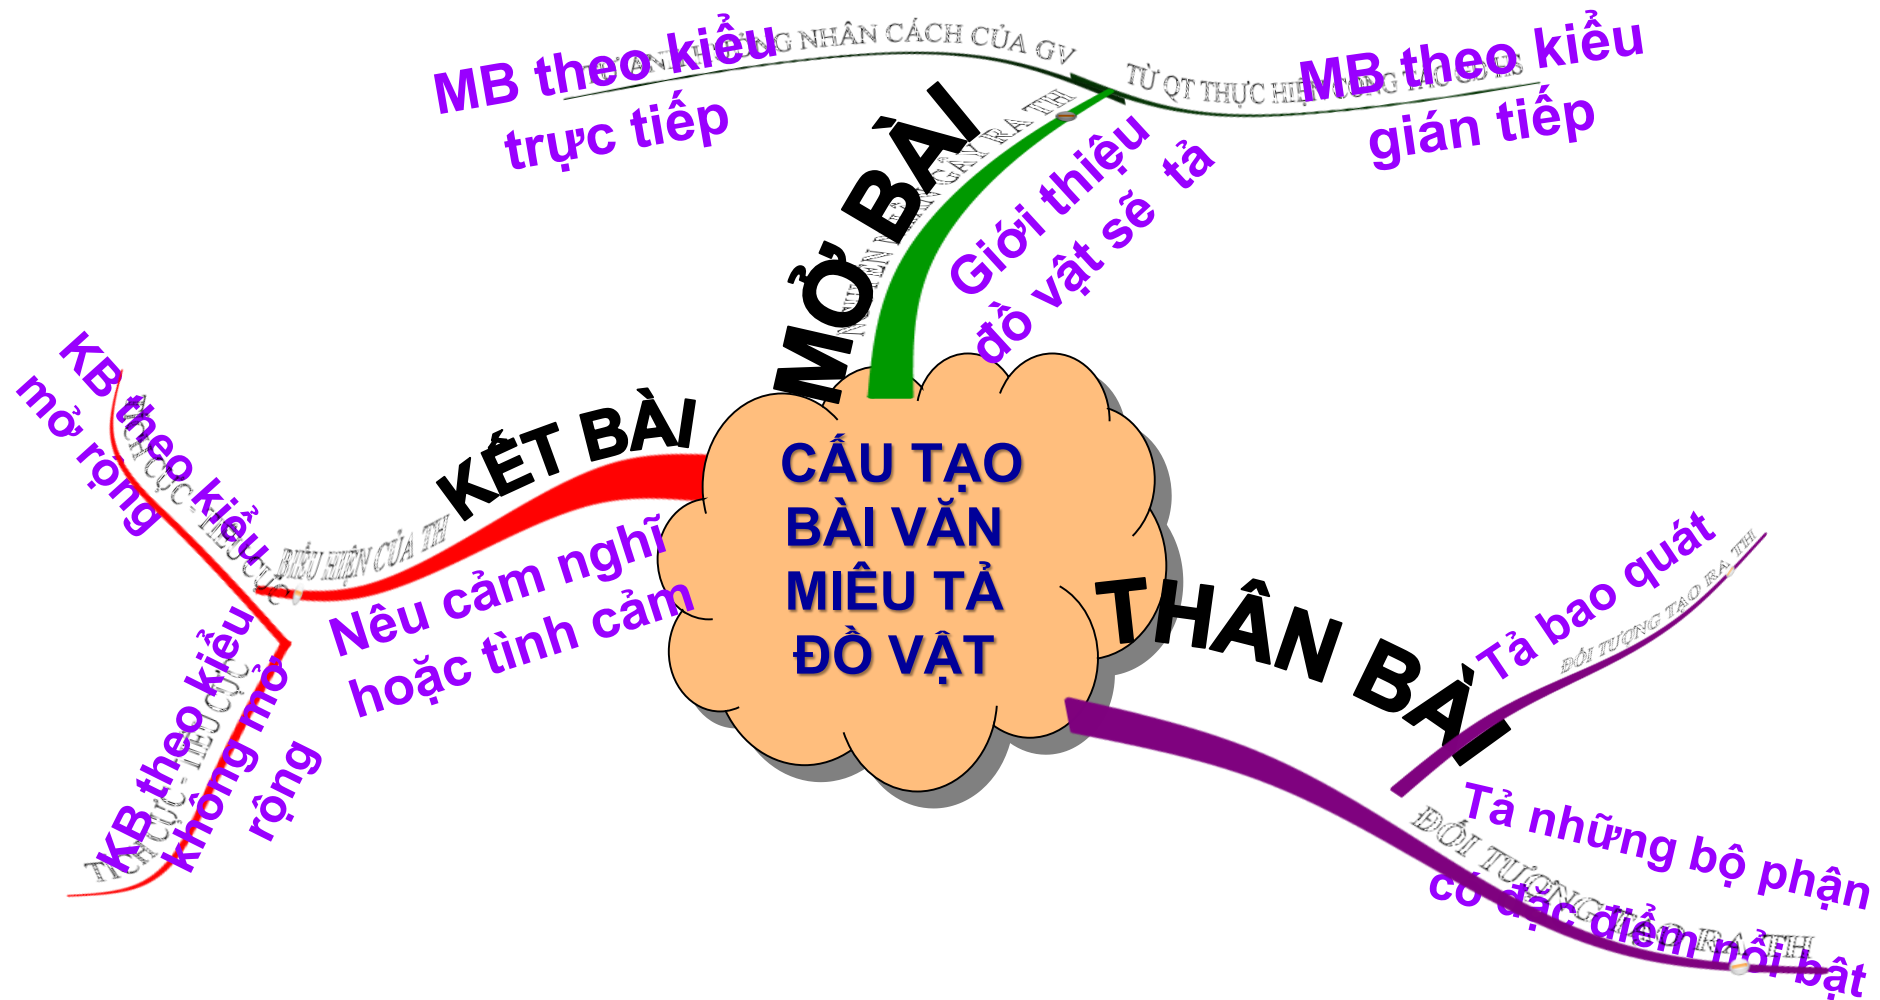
CẤU TẠO BÀI VĂN MIÊU TẢ ĐỒ VẬT

MỞ BÀI

Giới thiệu đồ vật sẽ tả

MB theo kiểu trực tiếp

MB theo kiểu gián tiếp

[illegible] NHÂN CÁCH CỦA GV

TỪ QT THỰC HIỆN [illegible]

KẾT BÀI

Nêu cảm nghĩ hoặc tình cảm

BIỂU HIỆN CỦA TH

KB theo kiểu mở rộng

KB theo kiểu không mở rộng

THÂN BÀI

Tả bao quát

ĐỐI TƯỢNG TẠO RA TH

Tả những bộ phận có đặc điểm nổi bật

ĐỐI TƯỢNG TẠO RA TH